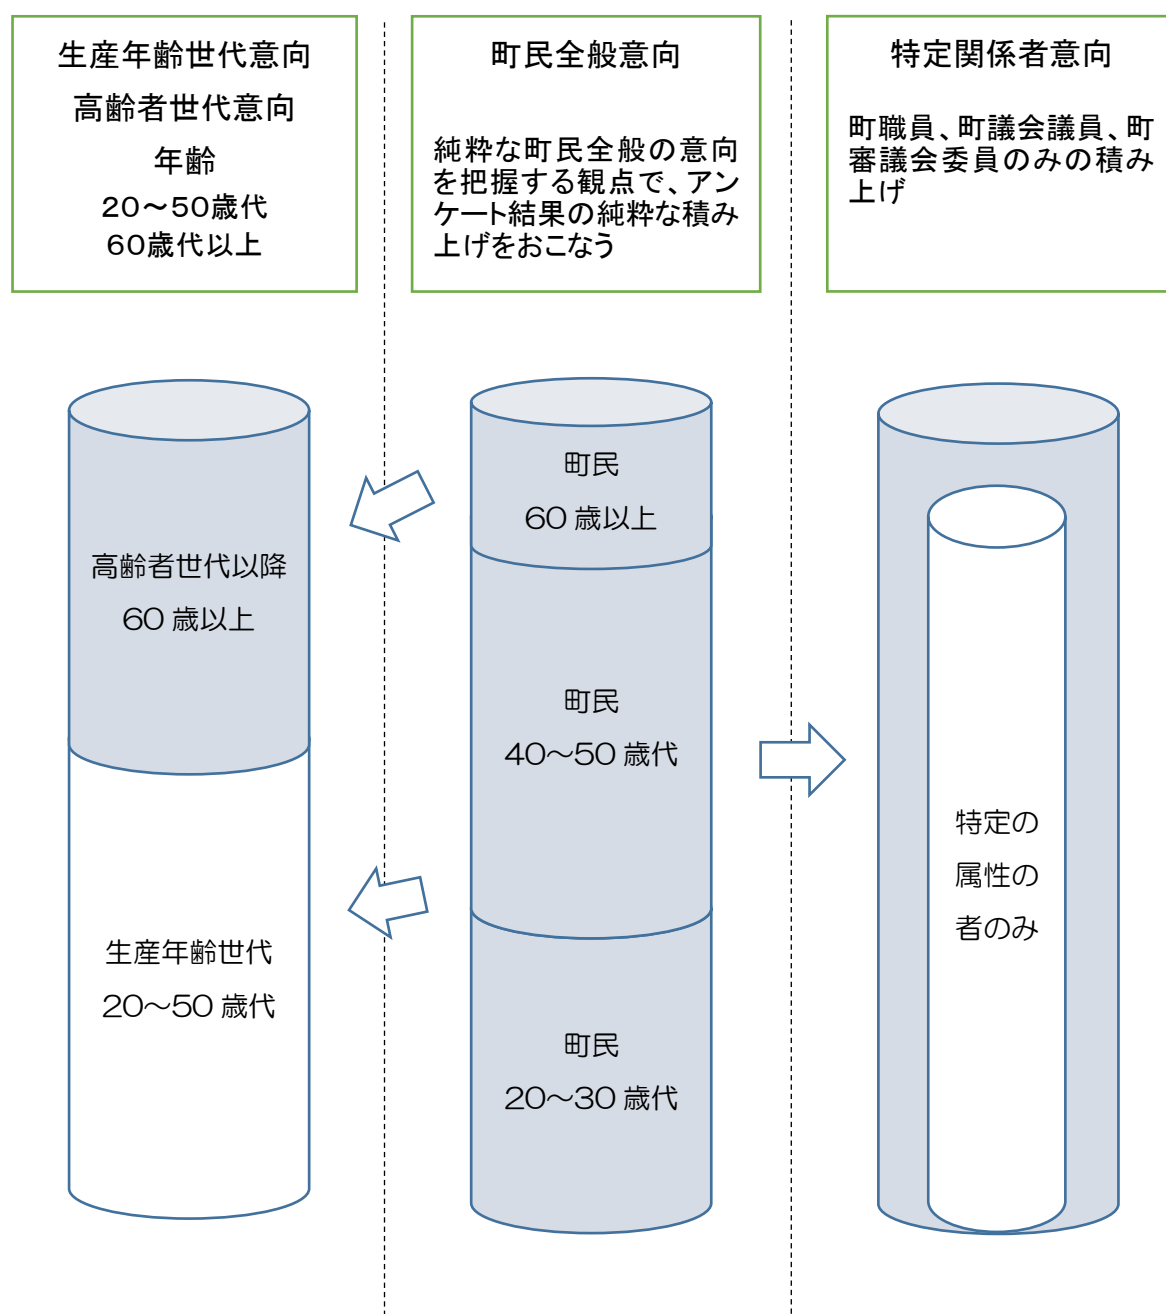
生産年齢世代意向
高齢者世代意向
年齢
20～50歳代
60歳代以上

町民全般意向

純粋な町民全般の意向を把握する観点で、アンケート結果の純粋な積み上げをおこなう

特定関係者意向

町職員、町議会議員、町審議会委員のみの積み上げ

高齢者世代以降
60 歳以上

生産年齢世代
20～50 歳代

町民
60 歳以上

町民
40～50 歳代

町民
20～30 歳代

特定の
属性の
者のみ